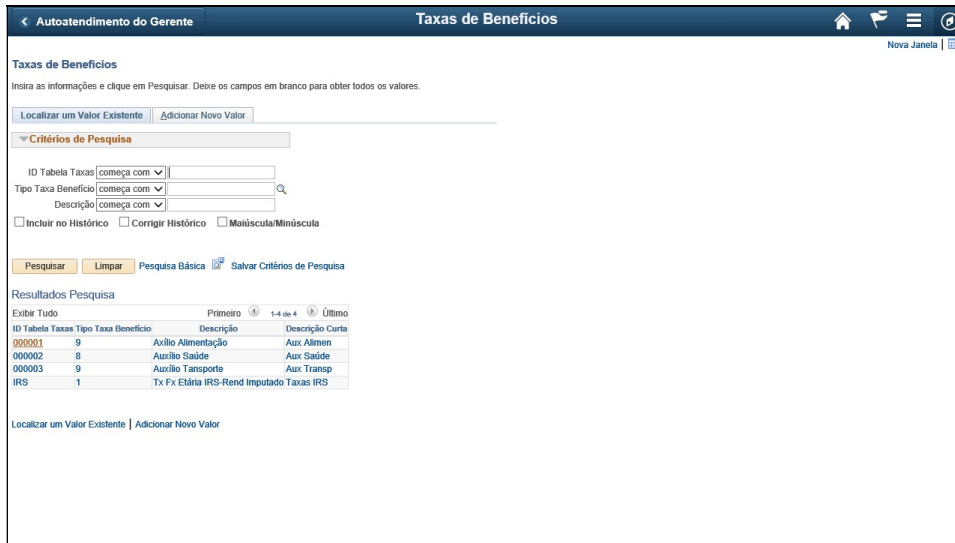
< Autoatendimento do Gerente

Taxas de Benefícios

Nova Janela |

Taxas de Benefícios

Insira as informações e clique em Pesquisar. Deixe os campos em branco para obter todos os valores.

Localizar um Valor Existente | Adicionar Novo Valor

Critérios de Pesquisa

ID Tabela Taxas começa com

Tipo Taxa Benefício começa com

Descrição começa com

Incluir no Histórico  Corrigir Histórico  Maiúscula/Minúscula

Pesquisar  Limpar  Pesquisa Básica  Salvar Critérios de Pesquisa

Resultados Pesquisa

Exibir Tudo  Primeiro 1-4 de 4 Último

| ID Tabela Taxas | Tipo Taxa Benefício | Descrição | Descrição Curta |
|---|---|---|---|
| 000001 | 9 | Axílio Alimentação | Aux Alimen |
| 000002 | 8 | Auxílio Saúde | Aux Saúde |
| 000003 | 9 | Auxílio Tansporte | Aux Transp |
| IRS | 1 | Tx Fx Etária IRS-Rend Imputado | Taxas IRS |

Localizar um Valor Existente | Adicionar Novo Valor